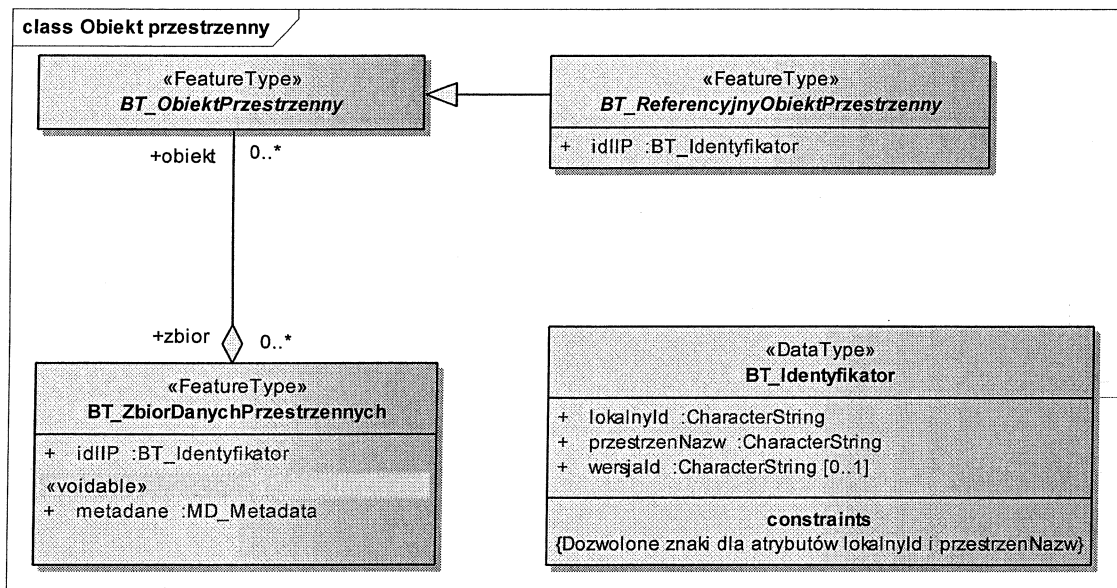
class Obiekt przestrzenny

«FeatureType»
BT_ObiektPrzestrzenny

«FeatureType»
BT_ReferencyjnyObiektPrzestrzenny

+ idIIP :BT_Identyfikator

+obiekt 0..*

+zbior 0..*

«FeatureType»
BT_ZbiorDanychPrzestrzennych

+ idIIP :BT_Identyfikator
«voidable»
+ metadane :MD_Metadata

«DataType»
BT_Identyfikator

+ lokalnyId :CharacterString
+ przestrzenNazw :CharacterString
+ wersjaId :CharacterString [0..1]

constraints
{Dozwolone znaki dla atrybutów lokalnyId i przestrzenNazw}